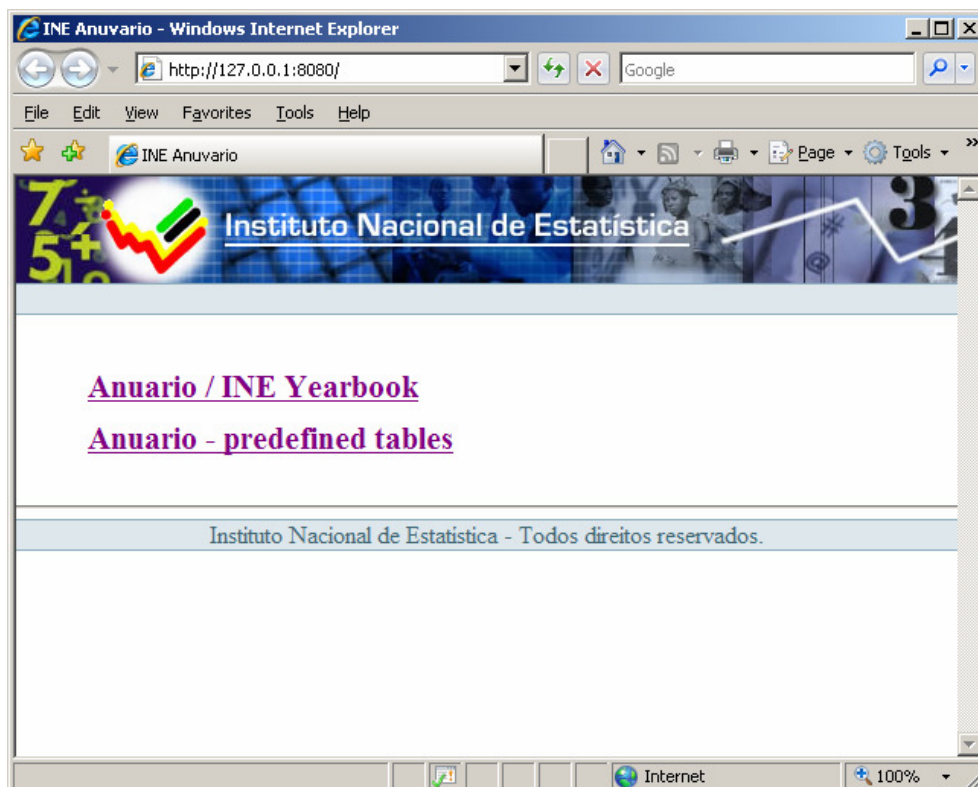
INE Anuvario - Windows Internet Explorer

http://127.0.0.1:8080/

Google

File Edit View Favorites Tools Help

INE Anuvario

Page Tools

Instituto Nacional de Estatística

Anuario / INE Yearbook

Anuario - predefined tables

Instituto Nacional de Estatística - Todos direitos reservados.

Internet

100%